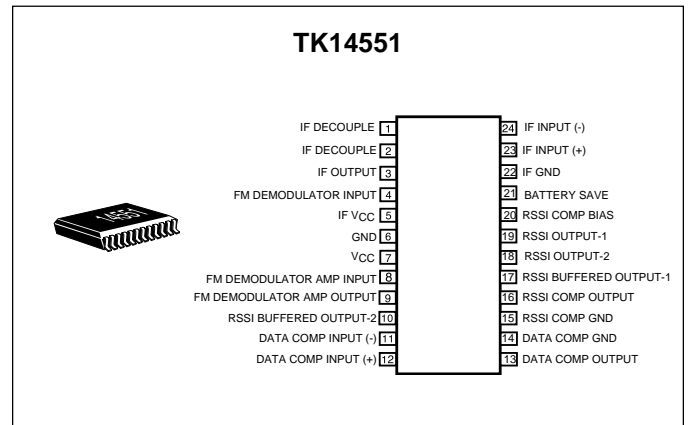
TK14551

14551

IF DECOUPLE 1
IF DECOUPLE 2
IF OUTPUT 3
FM DEMODULATOR INPUT 4
IF $V_{CC}$ 5
GND 6
$V_{CC}$ 7
FM DEMODULATOR AMP INPUT 8
FM DEMODULATOR AMP OUTPUT 9
RSSI BUFFERED OUTPUT-2 10
DATA COMP INPUT (-) 11
DATA COMP INPUT (+) 12

24 IF INPUT (-)
23 IF INPUT (+)
22 IF GND
21 BATTERY SAVE
20 RSSI COMP BIAS
19 RSSI OUTPUT-1
18 RSSI OUTPUT-2
17 RSSI BUFFERED OUTPUT-1
16 RSSI COMP OUTPUT
15 RSSI COMP GND
14 DATA COMP GND
13 DATA COMP OUTPUT